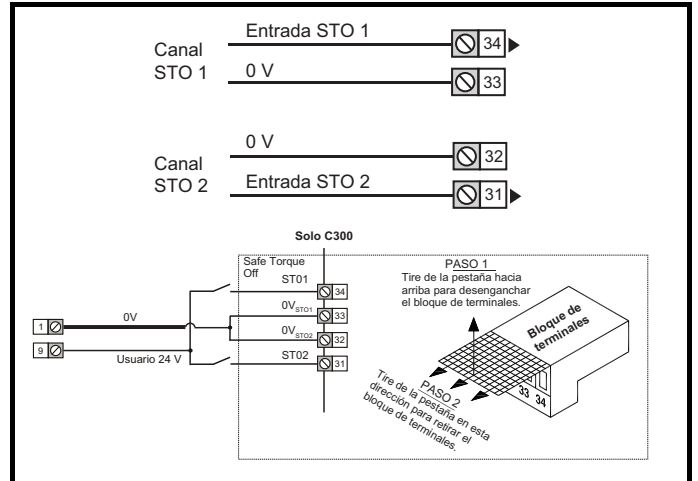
Entrada STO 1

Canal STO 1

0 V

34

33

0 V

Canal STO 2

Entrada STO 2

32

31

Solo C300

Safe Torque Off

ST01

34

$0V_{STO1}$

33

$0V_{STO2}$

32

ST02

31

1

0V

9

Usuario 24 V

PASO 1
Tire de la pestaña hacia arriba para desenganchar el bloque de terminales.

Bloque de terminales

PASO 2
Tire de la pestaña en esta dirección para retirar el bloque de terminales.

33 34